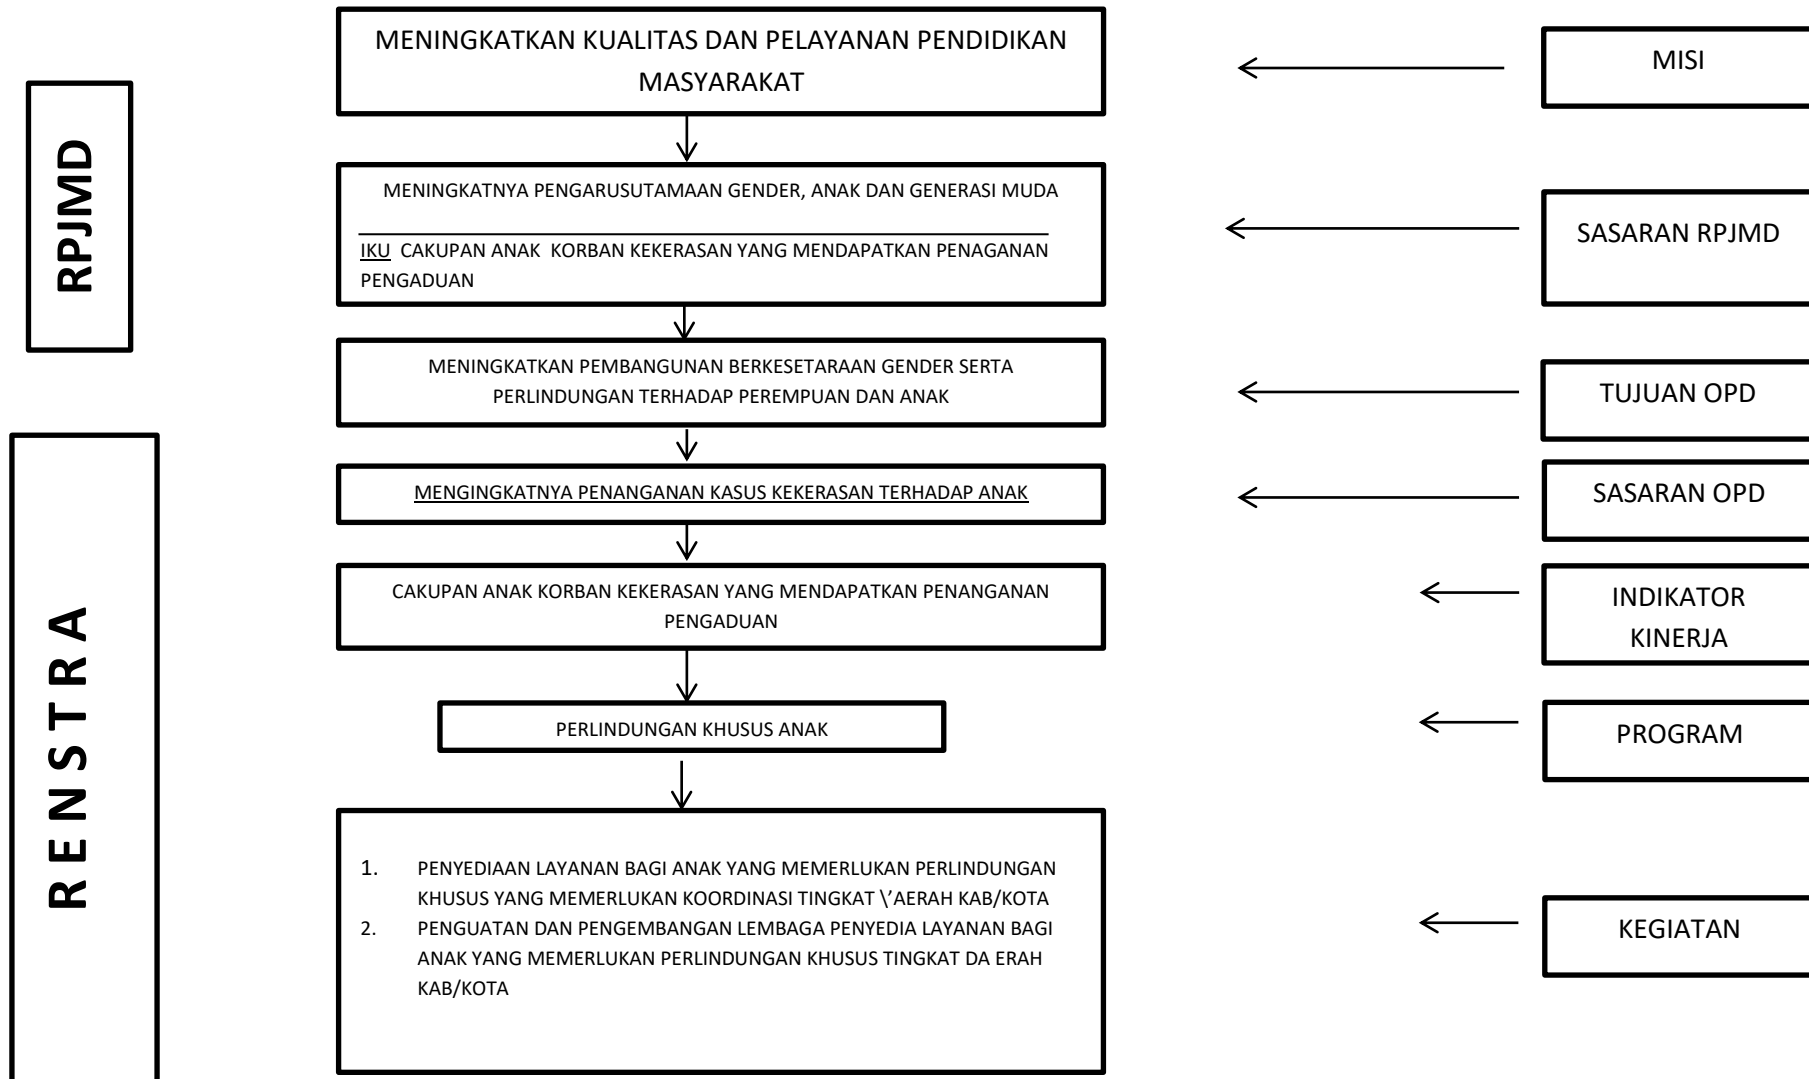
RPJMD

R E N S T R A

MENINGKATKAN KUALITAS DAN PELAYANAN PENDIDIKAN MASYARAKAT

MISI

MENINGKATNYA PENGARUSUTAMAAN GENDER, ANAK DAN GENERASI MUDA

IKU CAKUPAN ANAK KORBAN KEKERASAN YANG MENDAPATKAN PENAGANAN PENGADUAN

SASARAN RPJMD

MENINGKATKAN PEMBANGUNAN BERKESETARAAN GENDER SERTA PERLINDUNGAN TERHADAP PEREMPUAN DAN ANAK

TUJUAN OPD

MENGINGKATNYA PENANGANAN KASUS KEKERASAN TERHADAP ANAK

SASARAN OPD

CAKUPAN ANAK KORBAN KEKERASAN YANG MENDAPATKAN PENANGANAN PENGADUAN

INDIKATOR KINERJA

PERLINDUNGAN KHUSUS ANAK

PROGRAM

1. PENYEDIAAN LAYANAN BAGI ANAK YANG MEMERLUKAN PERLINDUNGAN KHUSUS YANG MEMERLUKAN KOORDINASI TINGKAT \'AERAH KAB/KOTA
2. PENGUATAN DAN PENGEMBANGAN LEMBAGA PENYEDIA LAYANAN BAGI ANAK YANG MEMERLUKAN PERLINDUNGAN KHUSUS TINGKAT DA ERAH KAB/KOTA

KEGIATAN